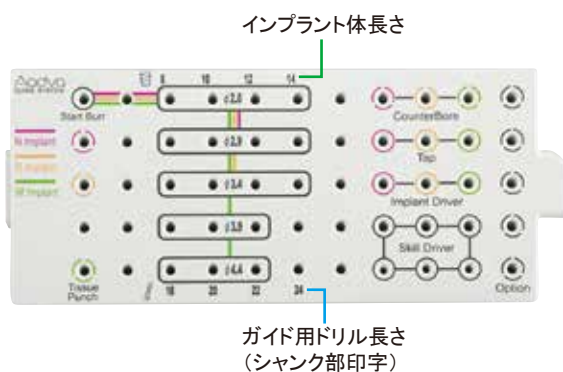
インプラント体長さ

Aadva
GUIDE SYSTEM

8 10 12 14

Start Burr

ϕ2.0

ϕ2.9

ϕ3.4

ϕ3.8

ϕ4.4

N implant
R implant
W implant

Tissue Punch

18 20 22 24

CounterBore

Tap

Implant Driver

Skill Driver

Option

ガイド用ドリル長さ
（シャンク部印字）